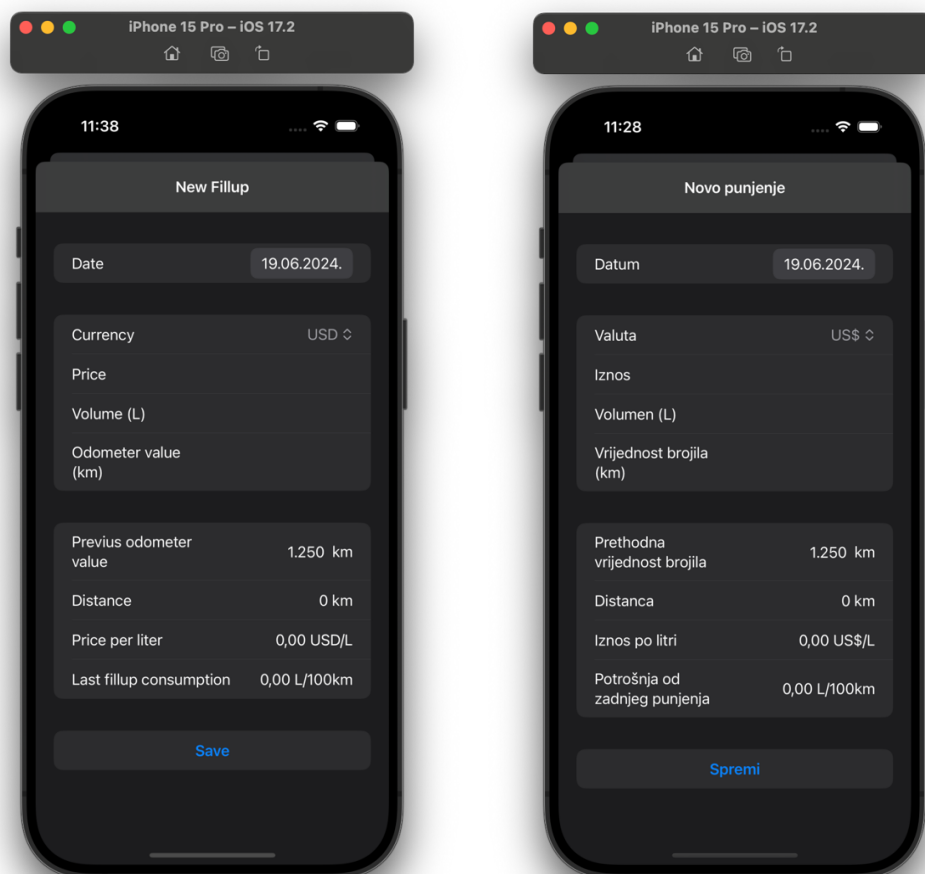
iPhone 15 Pro – iOS 17.2

11:38

New Fillup

Date 19.06.2024.

Currency USD

Price

Volume (L)

Odometer value (km)

Previus odometer value 1.250 km

Distance 0 km

Price per liter 0,00 USD/L

Last fillup consumption 0,00 L/100km

Save

iPhone 15 Pro – iOS 17.2

11:28

Novo punjenje

Datum 19.06.2024.

Valuta US$

Iznos

Volumen (L)

Vrijednost brojila (km)

Prethodna vrijednost brojila 1.250 km

Distanca 0 km

Iznos po litri 0,00 US$/L

Potrošnja od zadnjeg punjenja 0,00 L/100km

Spremi